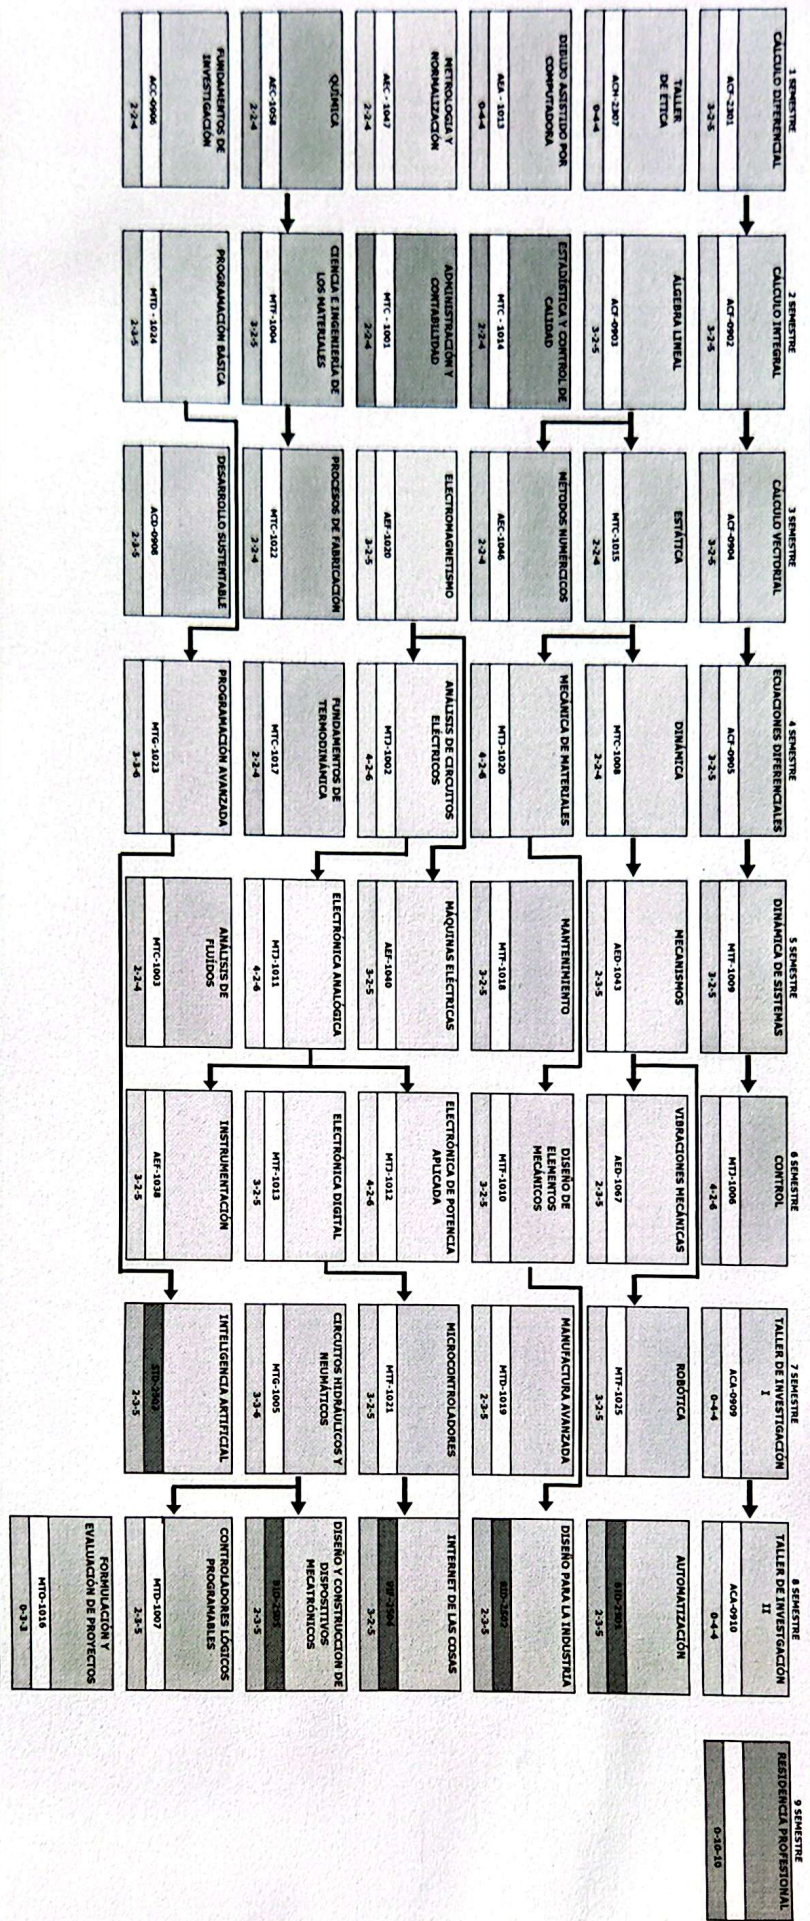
1 SEMESTRE
CÁLCULO DIFERENCIAL
ACF-2301
3-2-5

TALLER DE ÉTICA
ACH-2307
0-4-4

DIBUJO ASISTIDO POR COMPUTADORA
AEA - 1013
0-4-4

METROLOGÍA Y NORMALIZACIÓN
AEC - 1047
2-2-4

QUÍMICA
AEC-1058
2-2-4

FUNDAMENTOS DE INVESTIGACIÓN
ACC-0906
2-2-4

2 SEMESTRE
CÁLCULO INTEGRAL
ACF-0902
3-2-5

ÁLGEBRA LINEAL
ACF-0903
3-2-5

ESTADÍSTICA Y CONTROL DE CALIDAD
MTC - 1014
2-2-4

ADMINISTRACIÓN Y CONTABILIDAD
MTC - 1001
2-2-4

CIENCIA E INGENIERÍA DE LOS MATERIALES
MTT-1004
3-2-5

PROGRAMACIÓN BÁSICA
MTD - 1024
2-3-5

3 SEMESTRE
CÁLCULO VECTORIAL
ACF-0904
3-2-5

ESTÁTICA
MTC-1015
2-2-4

MÉTODOS NUMÉRICOS
AEC-1046
2-2-4

ELECTROMAGNETISMO
AEF-1020
3-2-5

PROCESOS DE FABRICACIÓN
MTC-1022
2-2-4

DESARROLLO SUSTENTABLE
ACD-0908
2-3-5

4 SEMESTRE
ECUACIONES DIFERENCIALES
ACF-0905
3-2-5

DINÁMICA
MTC-1008
2-2-4

MECÁNICA DE MATERIALES
MTJ-1020
4-2-6

ANÁLISIS DE CIRCUITOS ELÉCTRICOS
MTJ-1002
4-2-6

FUNDAMENTOS DE TERMODINÁMICA
MTC-1017
2-2-4

PROGRAMACIÓN AVANZADA
MTG-1023
3-3-6

5 SEMESTRE
DINÁMICA DE SISTEMAS
MTF-1009
3-2-5

MECANISMOS
AED-1043
2-3-5

MANTENIMIENTO
MTF-1018
3-2-5

MÁQUINAS ELÉCTRICAS
AEF-1040
3-2-5

ELECTRÓNICA ANALÓGICA
MTJ-1011
4-2-6

ANÁLISIS DE FLUIDOS
MTC-1003
2-2-4

6 SEMESTRE
CONTROL
MTJ-1006
4-2-6

VIBRACIONES MECÁNICAS
AED-1067
2-3-5

DISEÑO DE ELEMENTOS MECÁNICOS
MTF-1010
3-2-5

ELECTRÓNICA DE POTENCIA APLICADA
MTJ-1012
4-2-6

ELECTRÓNICA DIGITAL
MTF-1013
3-2-5

INSTRUMENTACIÓN
AEF-1038
3-2-5

7 SEMESTRE
TALLER DE INVESTIGACIÓN I
ACA-0909
0-4-4

ROBÓTICA
MTF-1025
3-2-5

MANUFACTURA AVANZADA
MTD-1019
2-3-5

MICROCONTROLADORES
MTF-1021
3-2-5

CIRCUITOS HIDRÁULICOS Y NEUMÁTICOS
MTG-1005
3-3-6

INTELIGENCIA ARTIFICIAL
SID-2302
2-3-5

8 SEMESTRE
TALLER DE INVESTIGACIÓN II
ACA-0910
0-4-4

AUTOMATIZACIÓN
SID-2301
2-3-5

DISEÑO PARA LA INDUSTRIA
SID-2302
2-3-5

INTERNET DE LAS COSAS
SIF-2304
3-2-5

DISEÑO Y CONSTRUCCIÓN DE DISPOSITIVOS MECATRÓNICOS
SID-2305
2-3-5

CONTROLADORES LÓGICOS PROGRAMABLES
MTD-1007
2-3-5

FORMULACIÓN Y EVALUACIÓN DE PROYECTOS
MTO-1016
0-3-3

9 SEMESTRE
RESIDENCIA PROFESIONAL
0-10-10